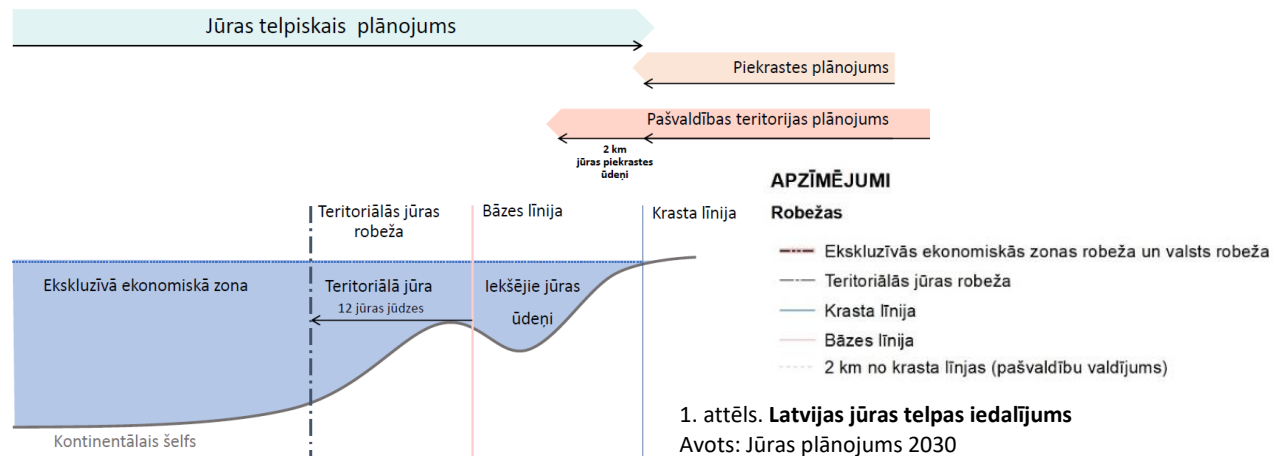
Jūras telpiskais plānojums

Piekrastes plānojums

Pašvaldības teritorijas plānojums

2 km jūras piekrastes ūdeņi

APZĪMĒJUMI

Robežas

Ekskluzīvās ekonomiskās zonas robeža un valsts robeža

Teritoriālās jūras robeža

Krasta līnija

Bāzes līnija

2 km no krasta līnijas (pašvaldību valdījums)

Teritoriālās jūras robeža

Bāzes līnija

Krasta līnija

Ekskluzīvā ekonomiskā zona

Teritoriālā jūra

12 jūras jūdzes

Iekšējie jūras ūdeņi

Kontinentālais šelfs

1. attēls. **Latvijas jūras telpas iedalījums**
Avots: Jūras plānojums 2030